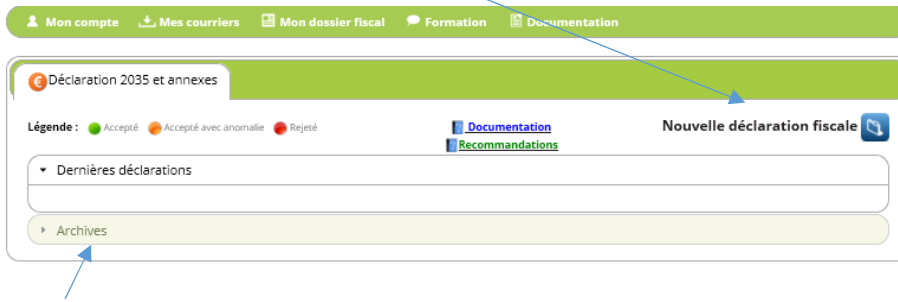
Mon compte Mes courriers Mon dossier fiscal Formation Documentation

Déclaration 2035 et annexes

Légende : Accepté Accepté avec anomalie Rejeté

Documentation
Recommandations

Nouvelle déclaration fiscale

Dernières déclarations

Archives